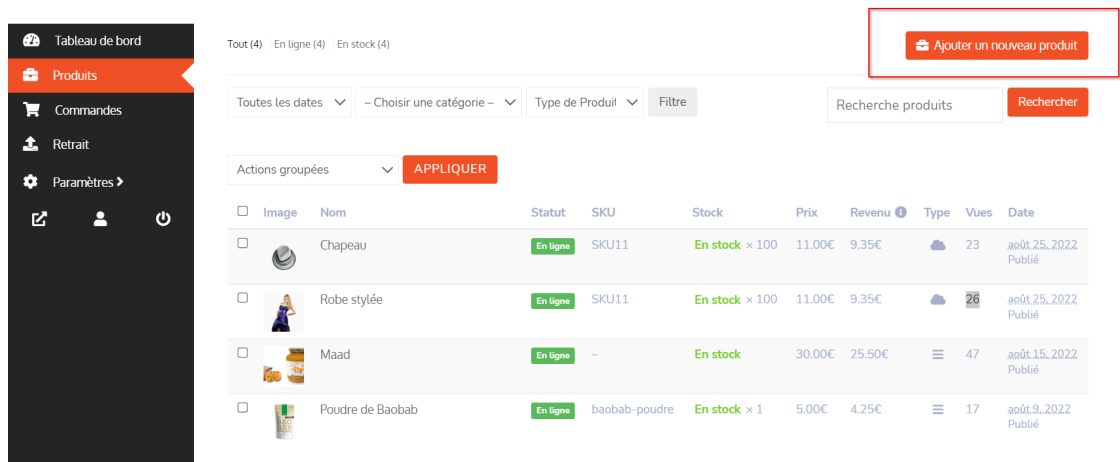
Tableau de bord
Produits
Commandes
Retrait
Paramètres ›

Tout (4) | En ligne (4) | En stock (4)

Ajouter un nouveau produit

Toutes les dates
– Choisir une catégorie –
Type de Produit
Filtre

Recherche produits
Rechercher

Actions groupées
APPLIQUER

| | Image | Nom | Statut | SKU | Stock | Prix | Revenu | Type | Vues | Date |
|---|---|---|---|---|---|---|---|---|---|---|
| | | Chapeau | En ligne | SKU11 | En stock × 100 | 11.00€ | 9.35€ | | 23 | août 25, 2022 Publié |
| | | Robe stylée | En ligne | SKU11 | En stock × 100 | 11.00€ | 9.35€ | | 26 | août 25, 2022 Publié |
| | | Maad | En ligne | – | En stock | 30.00€ | 25.50€ | | 47 | août 15, 2022 Publié |
| | | Poudre de Baobab | En ligne | baobab-poudre | En stock × 1 | 5.00€ | 4.25€ | | 17 | août 9, 2022 Publié |